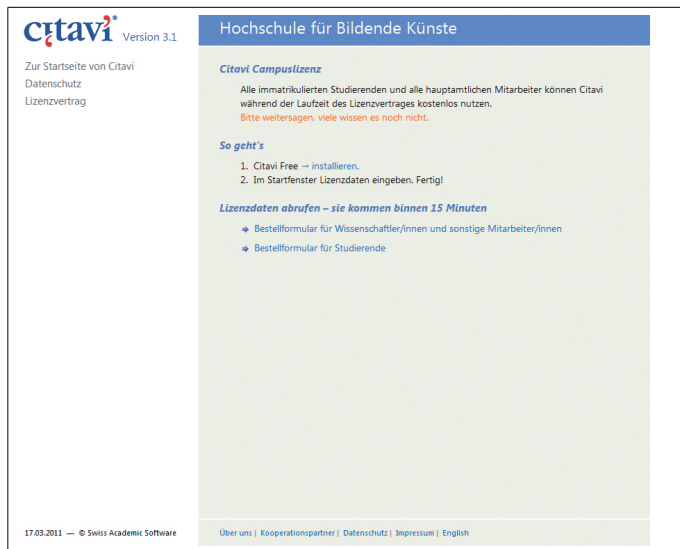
citavi® Version 3.1

Zur Startseite von Citavi
Datenschutz
Lizenzvertrag

Hochschule für Bildende Künste

Citavi Campuslizenz

Alle immatrikulierten Studierenden und alle hauptamtlichen Mitarbeiter können Citavi während der Laufzeit des Lizenzvertrages kostenlos nutzen.
Bitte weitersagen, viele wissen es noch nicht.

So geht's

1. Citavi Free → installieren.
2. Im Startfenster Lizenzdaten eingeben. Fertig!

Lizenzdaten abrufen – sie kommen binnen 15 Minuten

Bestellformular für Wissenschaftler/innen und sonstige Mitarbeiter/innen

Bestellformular für Studierende

17.03.2011 — © Swiss Academic Software

Über uns | Kooperationspartner | Datenschutz | Impressum | English